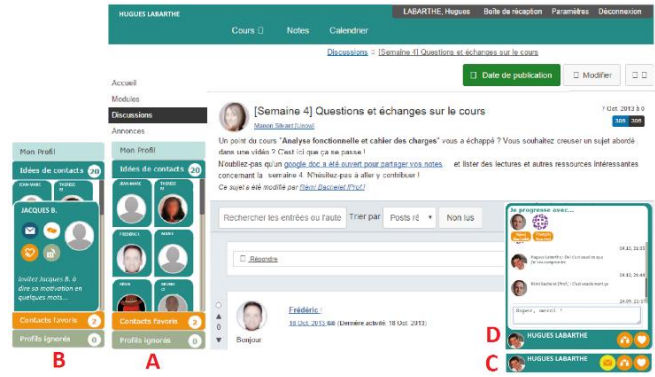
HUGUES LABARTHE

LABARTHE, Hugues | Boîte de réception | Paramètres | Déconnexion

Cours | Notes | Calendrier

Discussions > [Semaine 4] Questions et échanges sur le cours

Date de publication | Modifier

Accueil
Modules
Discussions
Annonces

[Semaine 4] Questions et échanges sur le cours
Manon Sikard [Unow]

7 Oct. 2013 3 0
305 306

Un point du cours "Analyse fonctionnelle et cahier des charges" vous a échappé ? Vous souhaitez creuser un sujet abordé dans une vidéo ? C'est ici que ça se passe !
N'oubliez-pas qu'un google doc a été ouvert pour partager vos notes et lister des lectures et autres ressources intéressantes concernant la semaine 4. N'hésitez-pas à aller y contribuer !
Ce sujet a été modifié par Rémi Bachelet [Prof.]

Rechercher les entrées ou l'aute | Trier par | Posts ré | Non lus

Répondre

Frédéric
18 Oct. 2013 6:8 (Dernière activité 18 Oct. 2013)
Bonjour

Mon Profil
Idées de contacts 20
JACQUES B.
Invitez Jacques B. à dire sa motivation en quelques mots...
Contacts favoris 2
Profils ignorés 0

Mon Profil
Idées de contacts 20
Contacts favoris 2
Profils ignorés 0

Je progresse avec...
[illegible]
Bonjour, merci !

HUGUES LABARTHE
HUGUES LABARTHE

B
A
D
C